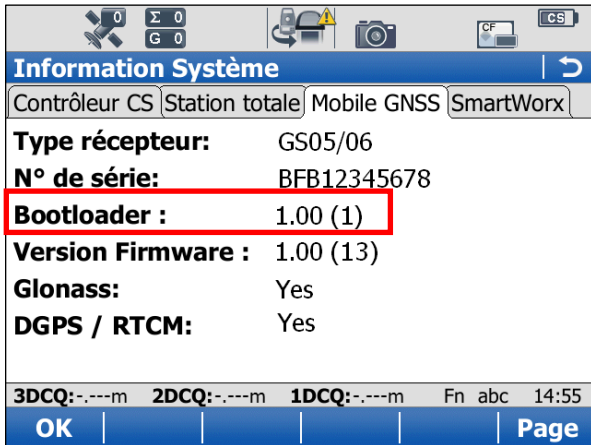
0 Σ 0 G 0 CF CS

Information Système

Contrôleur CS | Station totale | Mobile GNSS | SmartWorx

| | |
|---|---|
| Type récepteur: | GS05/06 |
| N° de série: | BFB12345678 |
| Bootloader : | 1.00 (1) |
| Version Firmware : | 1.00 (13) |
| Glonass: | Yes |
| DGPS / RTCM: | Yes |

3DCQ:-.---m 2DCQ:-.---m 1DCQ:-.---m Fn abc 14:55

OK Page